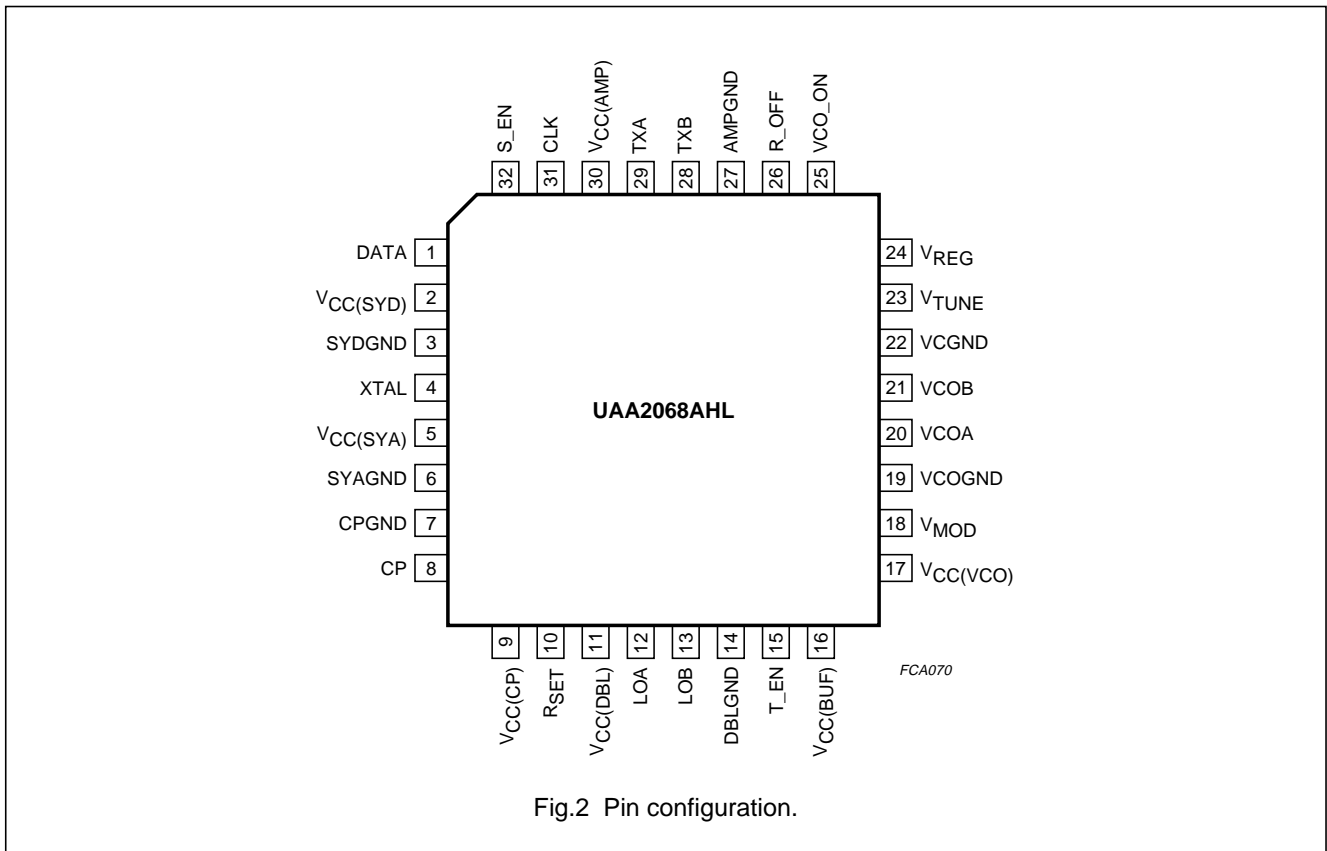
S_EN 32
CLK 31
$V_{CC(AMP)}$ 30
TXA 29
TXB 28
AMPGND 27
R_OFF 26
VCO_ON 25

DATA 1
$V_{CC(SYD)}$ 2
SYDGND 3
XTAL 4
$V_{CC(SYA)}$ 5
SYAGND 6
CPGND 7
CP 8

UAA2068AHL

24 $V_{REG}$
23 $V_{TUNE}$
22 VCGND
21 VCOB
20 VCOA
19 VCOGND
18 $V_{MOD}$
17 $V_{CC(VCO)}$

9 $V_{CC(CP)}$
10 $R_{SET}$
11 $V_{CC(DBL)}$
12 LOA
13 LOB
14 DBLGND
15 T_EN
16 $V_{CC(BUF)}$

FCA070

Fig.2 Pin configuration.